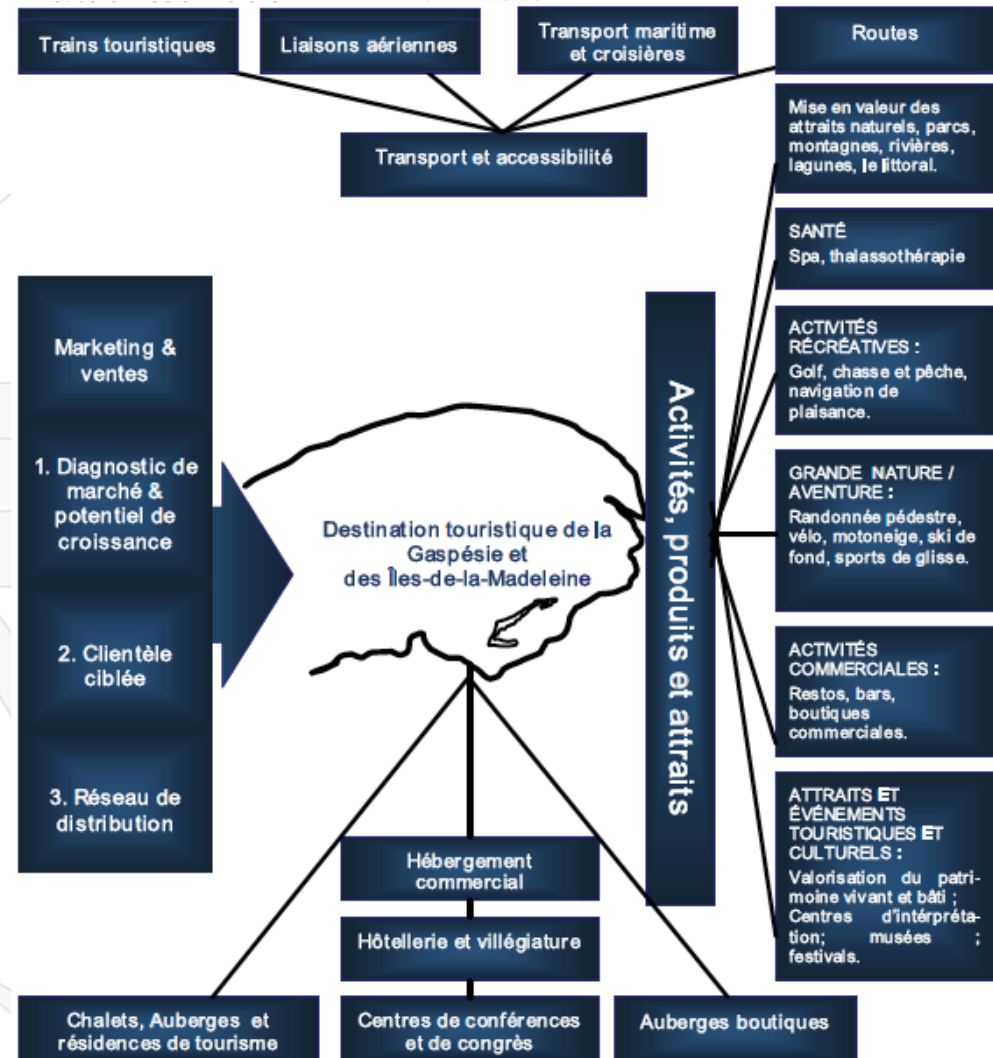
Trains touristiques

Liaisons aériennes

Transport maritime et croisières

Routes

Transport et accessibilité

Mise en valeur des attraits naturels, parcs, montagnes, rivières, lagunes, le littoral.

SANTÉ
Spa, thalassothérapie

ACTIVITÉS RÉCRÉATIVES :
Golf, chasse et pêche, navigation de plaisance.

GRANDE NATURE / AVENTURE :
Randonnée pédestre, vélo, motoneige, ski de fond, sports de glisse.

ACTIVITÉS COMMERCIALES :
Restos, bars, boutiques commerciales.

ATTRAITS ET ÉVÉNEMENTS TOURISTIQUES ET CULTURELS :
Valorisation du patrimoine vivant et bâti ; Centres d'intérprétation; musées ; festivals.

Marketing & ventes

1. Diagnostic de marché & potentiel de croissance

2. Clientèle ciblée

3. Réseau de distribution

Destination touristique de la Gaspésie et des Îles-de-la-Madeleine

Activités, produits et attraits

Hébergement commercial

Hôtellerie et villégiature

Chalets, Auberges et résidences de tourisme

Centres de conférences et de congrès

Auberges boutiques